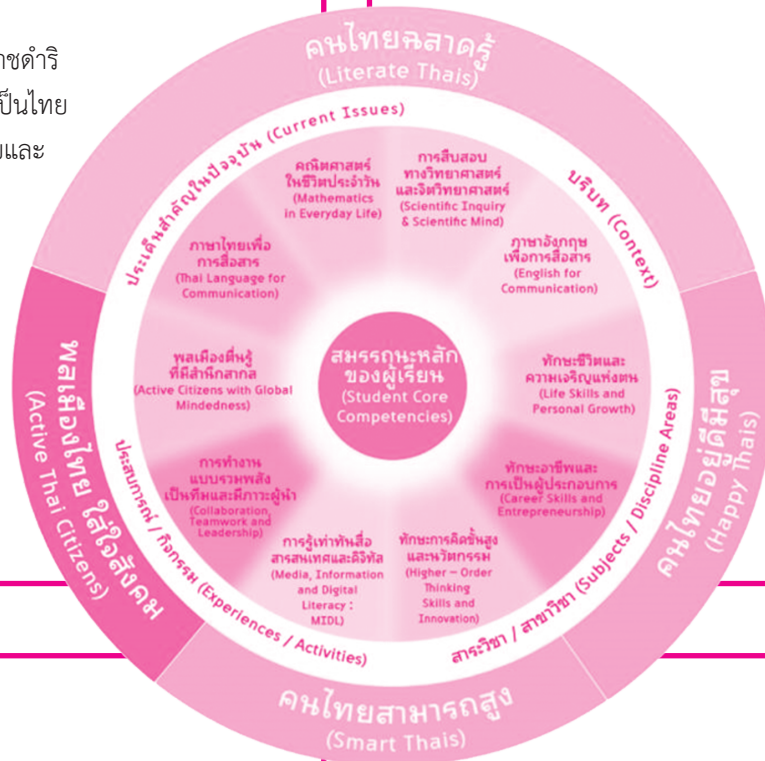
ชดำริ
ป็นไทย
และ

คนไทยฉลาดรู้
(Literate Thais)

ประเด็นสำคัญในปัจจุบัน (Current Issues)

บริบท (Context)

คณิตศาสตร์ในชีวิตประจำวัน
(Mathematics in Everyday Life)

การสืบสอบทางวิทยาศาสตร์และจิตวิทยาศาสตร์
(Scientific Inquiry & Scientific Mind)

ภาษาไทยเพื่อการสื่อสาร
(Thai Language for Communication)

ภาษาอังกฤษเพื่อการสื่อสาร
(English for Communication)

พลเมืองตื่นรู้ที่มีสำนึกสากล
(Active Citizens with Global Mindedness)

สมรรถนะหลักของผู้เรียน
(Student Core Competencies)

ทักษะชีวิตและความเจริญแห่งตน
(Life Skills and Personal Growth)

การทำงานแบบรวมพลังเป็นทีมและมีภาวะผู้นำ
(Collaboration, Teamwork and Leadership)

ทักษะอาชีพและการเป็นผู้ประกอบการ
(Career Skills and Entrepreneurship)

การรู้เท่าทันสื่อ สารสนเทศและดิจิทัล
(Media, Information and Digital Literacy : MIDL)

ทักษะการคิดขั้นสูงและนวัตกรรม
(Higher – Order Thinking Skills and Innovation)

ประสบการณ์ / กิจกรรม (Experiences / Activities)

สาระวิชา / สาขาวิชา (Subjects / Discipline Areas)

พลเมืองไทย ใส่ใจสังคม
(Active Thai Citizens)

คนไทยอยู่ดีมีสุข
(Happy Thais)

คนไทยสามารถสูง
(Smart Thais)